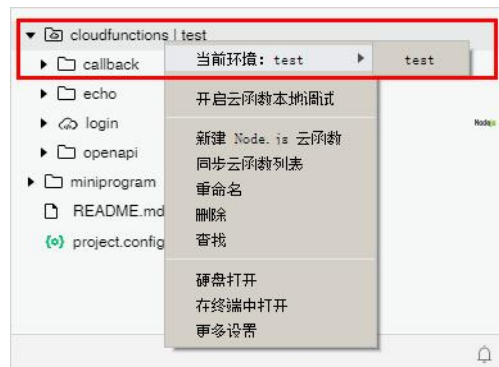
cloudfunctions | test
callback
echo
login
openapi
miniprogram
README.md
project.config

当前环境：test
test
开启云函数本地调试
新建 Node.js 云函数
同步云函数列表
重命名
删除
查找
硬盘打开
在终端中打开
更多设置

Node.js